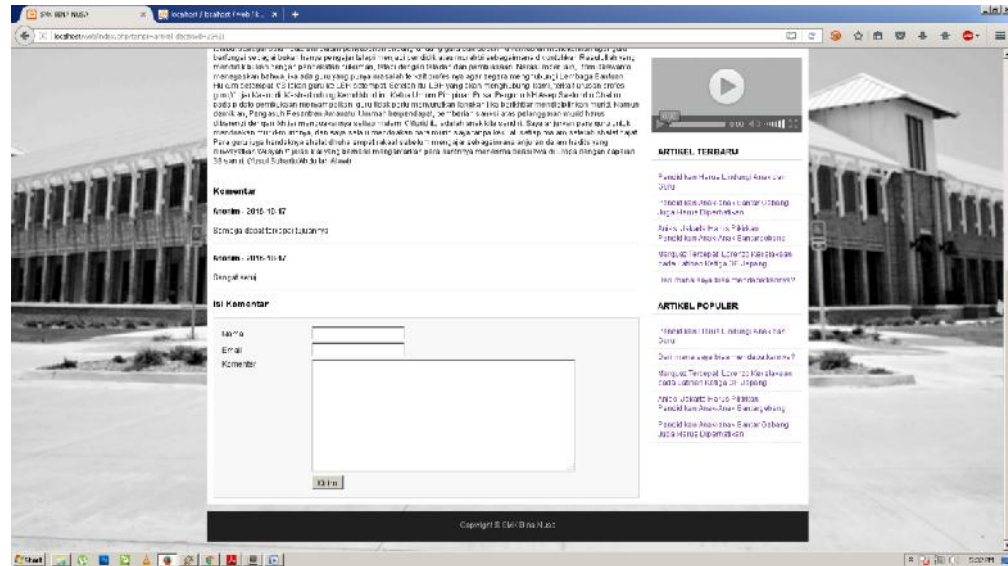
SPK BINA NUSA
localhost / localhost / web / li...
localhost/web/index.php/tampil-artikel

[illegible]

Komentar

Anonim - 2016-10-17

Semoga dapat tercapai tujuannya

Anonim - 2016-10-17

Sangat keren

Isi Komentar

Nama
Email
Komentar

Kirim

Copyright © SMK Bina Nusa

0:00

ARTIKEL TERBARU

Pencaki kan Harus Lindungi Anak dan Guru

Pencaki kan Anak-anak Bandar Gobang Juga Harus Diperhatikan

Anies: Jakarta Harus Pilihkan Pencaki kan Anak-Anak Bantargebang

Marquez Tercepat, Lorenzo Kecelakaan pada Latihan Ketiga GP Jepang

Dari mana saya bisa mendapatkannya?

ARTIKEL POPULER

Pencaki kan Harus Lindungi Anak dan Guru

Dari mana saya bisa mendapatkannya?

Marquez Tercepat, Lorenzo Kecelakaan pada Latihan Ketiga GP Jepang

Anies: Jakarta Harus Pilihkan Pencaki kan Anak-Anak Bantargebang

Pencaki kan Anak-anak Bandar Gobang Juga Harus Diperhatikan

Start